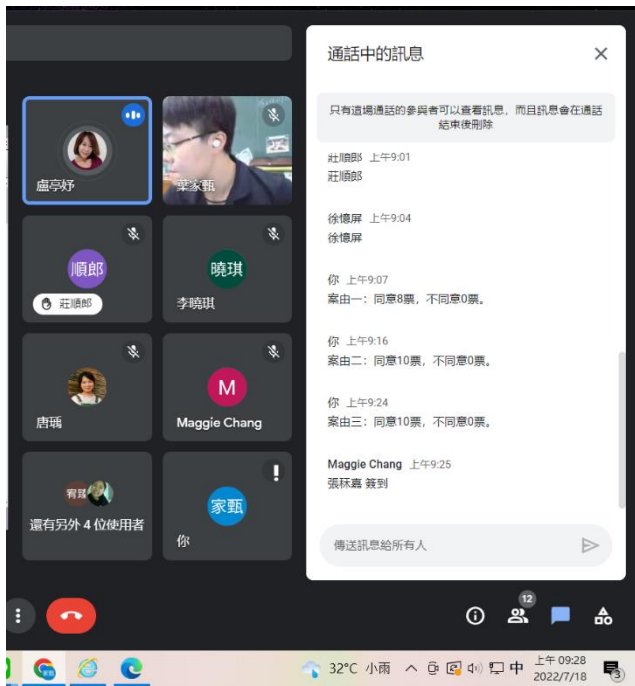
盧亭妤

葉家甄

順郎

莊順郎

曉琪

李曉琪

唐瑀

M

Maggie Chang

宥蓁

還有另外 4 位使用者

家甄

你

通話中的訊息

只有這場通話的參與者可以查看訊息，而且訊息會在通話結束後刪除

莊順郎 上午9:01
莊順郎

徐憶屏 上午9:04
徐憶屏

你 上午9:07
案由一：同意8票，不同意0票。

你 上午9:16
案由二：同意10票，不同意0票。

你 上午9:24
案由三：同意10票，不同意0票。

Maggie Chang 上午9:25
張林嘉 簽到

傳送訊息給所有人

12

32°C 小雨 中 上午 09:28 2022/7/18

3